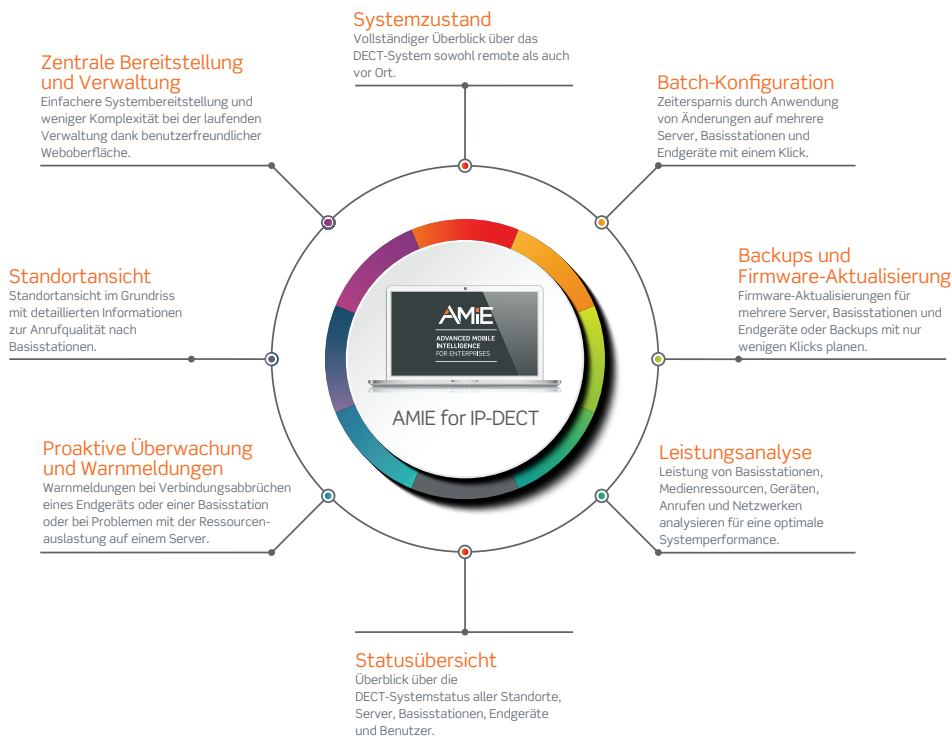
Systemzustand
Vollständiger Überblick über das DECT-System sowohl remote als auch vor Ort.

Zentrale Bereitstellung und Verwaltung
Einfachere Systembereitstellung und weniger Komplexität bei der laufenden Verwaltung dank benutzerfreundlicher Weboberfläche.

Batch-Konfiguration
Zeitersparnis durch Anwendung von Änderungen auf mehrere Server, Basisstationen und Endgeräte mit einem Klick.

Standortansicht
Standortansicht im Grundriss mit detaillierten Informationen zur Anrufqualität nach Basisstationen.

AMiE
ADVANCED MOBILE INTELLIGENCE FOR ENTERPRISES

AMIE for IP-DECT

Backups und Firmware-Aktualisierung
Firmware-Aktualisierungen für mehrere Server, Basisstationen und Endgeräte oder Backups mit nur wenigen Klicks planen.

Proaktive Überwachung und Warnmeldungen
Warnmeldungen bei Verbindungsabbrüchen eines Endgeräts oder einer Basisstation oder bei Problemen mit der Ressourcenauslastung auf einem Server.

Leistungsanalyse
Leistung von Basisstationen, Medienressourcen, Geräten, Anrufen und Netzwerken analysieren für eine optimale Systemperformance.

Statusübersicht
Überblick über die DECT-Systemstatus aller Standorte, Server, Basisstationen, Endgeräte und Benutzer.